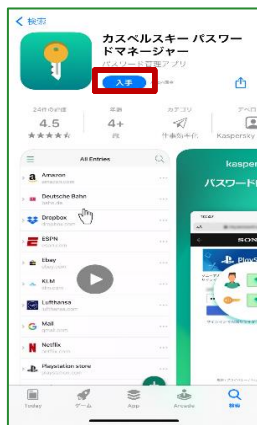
< 検索

カスペルスキー パスワードマネージャー

パスワード管理アプリ

入手

24件の評価
4.5
★★★★☆

年齢
4+
歳

カテゴリ
仕事効率化

デベロ
Kaspersky

All Entries

Amazon
amazon.com

Deutsche Bahn
bahn.de

Dropbox
dropbox.com

ESPN
espn.com

Ebay
ebay.com

KLM
klm.com

Lufthansa
lufthansa.com

Mail
gmail.com

Netflix
netflix.com

Playstation store
playstation.com

kasper

パスワード

SONY

PlayStation

Today
ゲーム
App
Arcade
検索